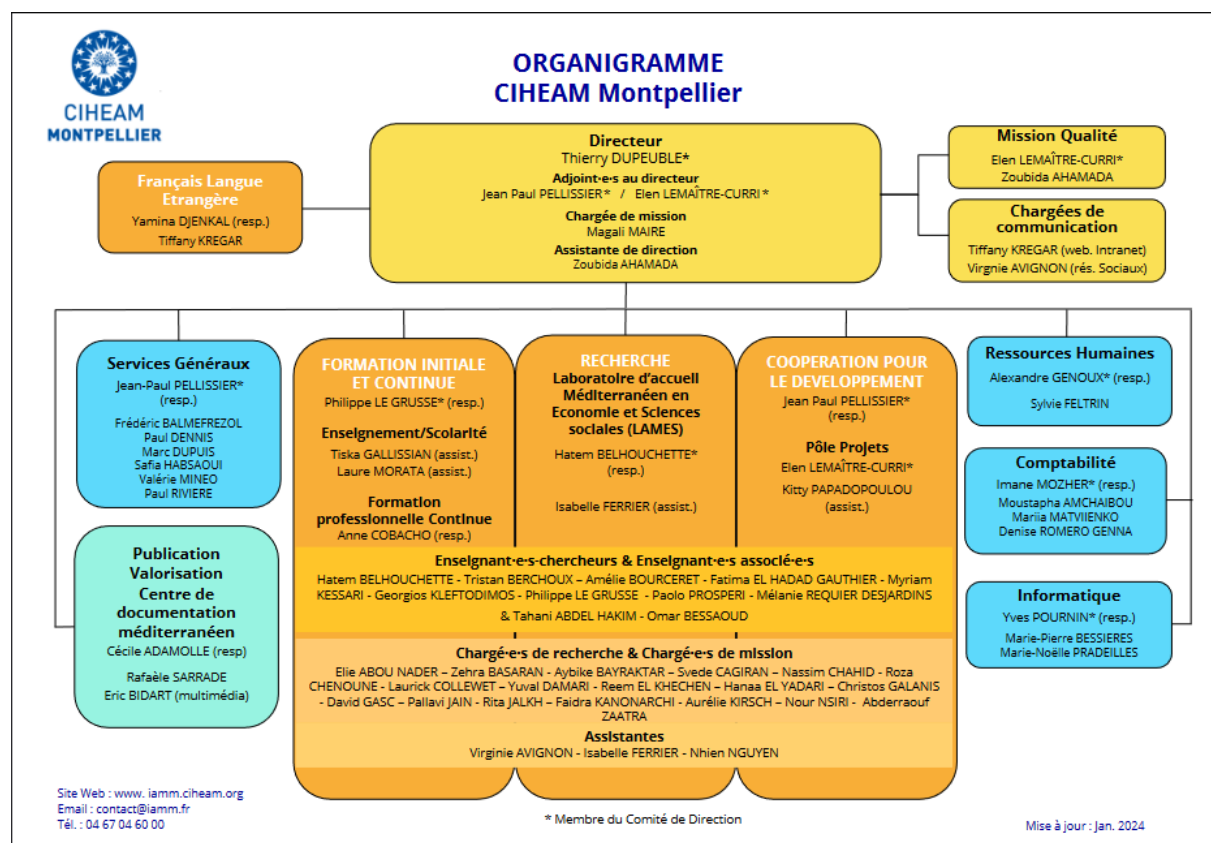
CIHEAM
MONTPELLIER

ORGANIGRAMME
CIHEAM Montpellier

Directeur
Thierry DUPEUBLE*
Adjoint·e·s au directeur
Jean Paul PELLISSIER* / Elen LEMAÎTRE-CURRI *
Chargée de mission
Magali MAIRE
Assistante de direction
Zoubida AHAMADA

Français Langue Etrangère
Yamina DJENKAL (resp.)
Tiffany KREGAR

Mission Qualité
Elen LEMAÎTRE-CURRI*
Zoubida AHAMADA

Chargées de communication
Tiffany KREGAR (web. Intranet)
Virgnie AVIGNON (rés. Sociaux)

Services Généraux
Jean-Paul PELLISSIER* (resp.)
Frédéric BALMEFREZOL
Paul DENNIS
Marc DUPUIS
Safia HABSAOUI
Valérie MINEO
Paul RIVIERE

Publication Valorisation Centre de documentation méditerranéen
Cécile ADAMOLLE (resp)
Rafaèle SARRADE
Eric BIDART (multimédia)

FORMATION INITIALE ET CONTINUE
Philippe LE GRUSSE* (resp.)
Enseignement/Scolarité
Tiska GALLISSIAN (assist.)
Laure MORATA (assist.)
Formation professionnelle Continue
Anne COBACHO (resp.)

RECHERCHE
Laboratoire d'accueil Méditerranéen en Economie et Sciences sociales (LAMES)
Hatem BELHOUCHETTE* (resp.)
Isabelle FERRIER (assist.)

COOPERATION POUR LE DEVELOPPEMENT
Jean Paul PELLISSIER* (resp.)
Pôle Projets
Elen LEMAÎTRE-CURRI*
Kitty PAPADOPOULOU (assist.)

Enseignant·e·s-chercheurs & Enseignant·e·s associé·e·s
Hatem BELHOUCHETTE - Tristan BERCHOUX – Amélie BOURCERET - Fatima EL HADAD GAUTHIER - Myriam KESSARI - Georgios KLEFTODIMOS - Philippe LE GRUSSE - Paolo PROSPERI - Mélanie REQUIER DESJARDINS & Tahani ABDEL HAKIM - Omar BESSAOUD

Chargé·e·s de recherche & Chargé·e·s de mission
Elie ABOU NADER – Zehra BASARAN - Aybike BAYRAKTAR – Svede CAGIRAN – Nassim CHAHID - Roza CHENOUNE - Laurick COLLEWET – Yuval DAMARI - Reem EL KHECHEN – Hanaa EL YADARI – Christos GALANIS - David GASC – Pallavi JAIN - Rita JALKH – Faidra KANONARCHI - Aurélie KIRSCH – Nour NSIRI - Abderraouf ZAATRA

Assistantes
Virginie AVIGNON - Isabelle FERRIER - Nhien NGUYEN

Ressources Humaines
Alexandre GENOUX* (resp.)
Sylvie FELTRIN

Comptabilité
Imane MOZHER* (resp.)
Moustapha AMCHAIBOU
Mariia MATVIIENKO
Denise ROMERO GENNA

Informatique
Yves POURNIN* (resp.)
Marie-Pierre BESSIERES
Marie-Noëlle PRADEILLES

Site Web : www. iamm.ciheam.org
Email : contact@iamm.fr
Tél. : 04 67 04 60 00

* Membre du Comité de Direction

Mise à jour : Jan. 2024